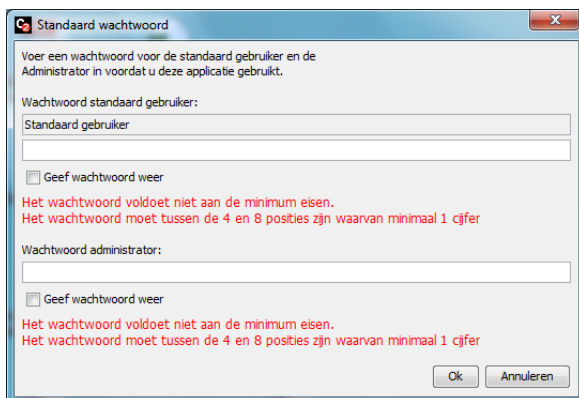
Standaard wachtwoord

Voer een wachtwoord voor de standaard gebruiker en de Administrator in voordat u deze applicatie gebruikt.

Wachtwoord standaard gebruiker:

Standaard gebruiker

Geef wachtwoord weer

Het wachtwoord voldoet niet aan de minimum eisen.
Het wachtwoord moet tussen de 4 en 8 posities zijn waarvan minimaal 1 cijfer

Wachtwoord administrator:

Geef wachtwoord weer

Het wachtwoord voldoet niet aan de minimum eisen.
Het wachtwoord moet tussen de 4 en 8 posities zijn waarvan minimaal 1 cijfer

Ok Annuleren